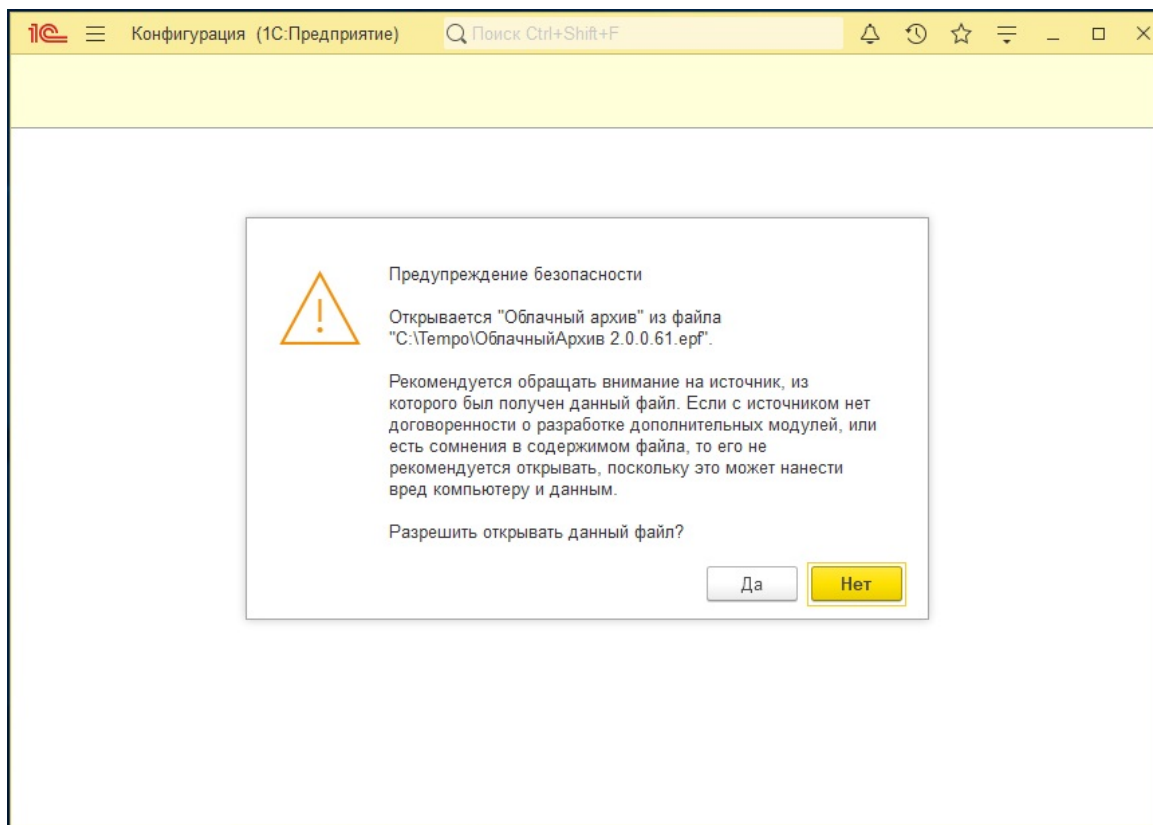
1С Конфигурация (1С:Предприятие) Поиск Ctrl+Shift+F

Предупреждение безопасности

Открывается "Облачный архив" из файла "C:\Tempo\ОблачныйАрхив 2.0.0.61.epf".

Рекомендуется обращать внимание на источник, из которого был получен данный файл. Если с источником нет договоренности о разработке дополнительных модулей, или есть сомнения в содержимом файла, то его не рекомендуется открывать, поскольку это может нанести вред компьютеру и данным.

Разрешить открывать данный файл?

Да Нет